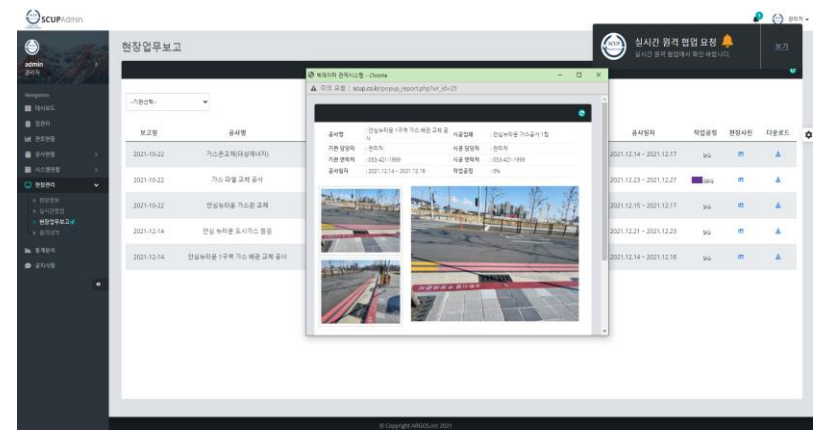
SCUPAdmin

관리자

admin
관리자

Navigation
대시보드
원관리
운전현황
공사현황
시스템현황
현장관리
현장정보
실시간협업
현장업무보고
공지관리
통계분석
공지사항

현장업무보고

-기관선택-

| 보고일 | 공사명 | | 공사일자 | 작업공정 | 현장사진 | 다운로드 |
|---|---|---|---|---|---|---|
| 2021-10-22 | 가스관교체(대성에너지) | | 2021.12.14 ~ 2021.12.17 | 0% | | |
| 2021-10-22 | 가스 파열 교체 공사 | | 2021.12.23 ~ 2021.12.27 | 0% | | |
| 2021-10-22 | 안심뉴타운 가스관 교체 | | 2021.12.15 ~ 2021.12.17 | 0% | | |
| 2021-12-14 | 안심 뉴타운 도시가스 정검 | | 2021.12.21 ~ 2021.12.23 | 0% | | |
| 2021-12-14 | 안심뉴타운 1구역 가스 배관 교체 공사 | | 2021.12.14 ~ 2021.12.18 | 0% | | |

실시간 원격 협업 요청
실시간 원격 협업에서 확인 바랍니다.
보기

원격협업 현장시스템 - Chrome
주의 요함 | scup.co.kr/popup_report.php?wr_id=25

| 공사명 | : 안심뉴타운 1구역 가스 배관 교체 공사 | 시공업체 | : 안심뉴타운 가스공사 1팀 |
|---|---|---|---|
| 기관 담당자 | : 관리자 | 시공 담당자 | : 관리자 |
| 기관 연락처 | : 053-421-1999 | 시공 연락처 | : 053-421-1999 |
| 공사일자 | : 2021.12.14 ~ 2021.12.18 | 작업공정 | : 0% |

© Copyright ARGOS,inc 2021